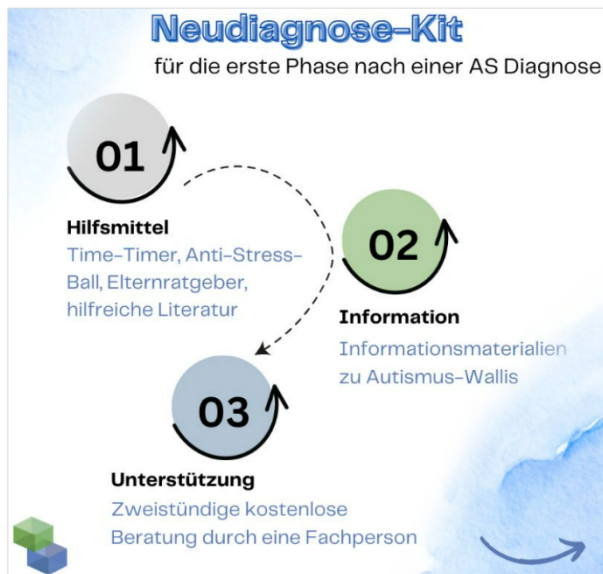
Neudiagnose-Kit
für die erste Phase nach einer AS Diagnose

01
Hilfsmittel
Time-Timer, Anti-Stress-Ball, Elternratgeber, hilfreiche Literatur

02
Information
Informationsmaterialien zu Autismus-Wallis

03
Unterstützung
Zweistündige kostenlose Beratung durch eine Fachperson